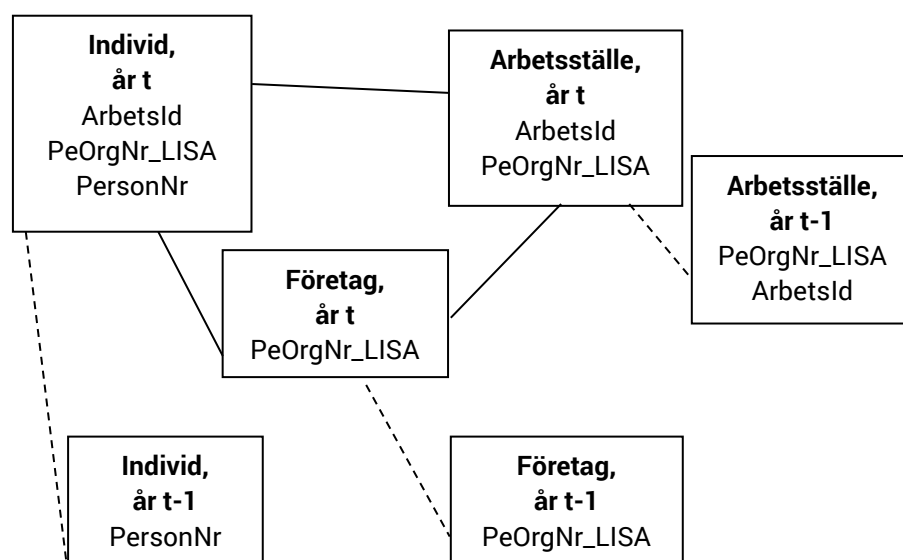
**Individ, år t**
ArbetsId
PeOrgNr_LISA
PersonNr

**Arbetsställe, år t**
ArbetsId
PeOrgNr_LISA

**Arbetsställe, år t-1**
PeOrgNr_LISA
ArbetsId

**Företag, år t**
PeOrgNr_LISA

**Individ, år t-1**
PersonNr

**Företag, år t-1**
PeOrgNr_LISA